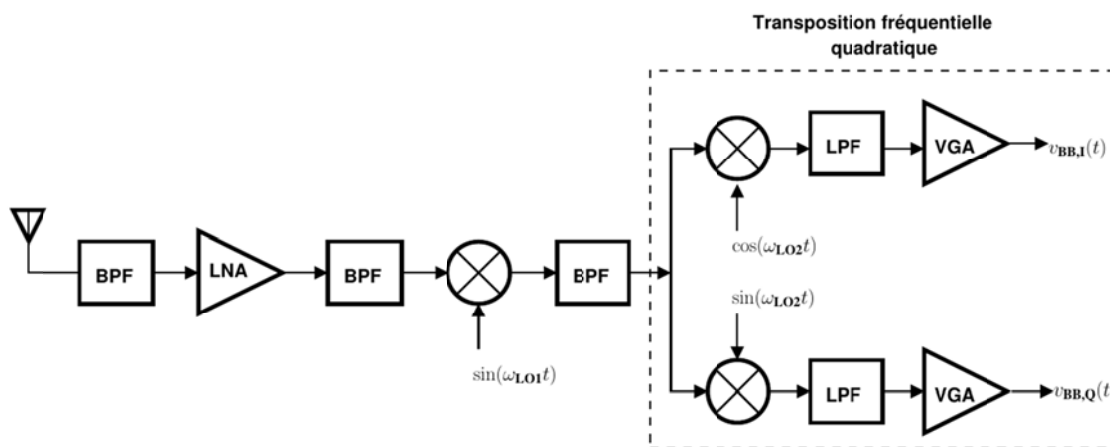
Transposition fréquentielle quadratique

BPF

LNA

BPF

BPF

$\sin(\omega_{\mathbf{LO1}}t)$

LPF

VGA

$v_{\mathbf{BB,I}}(t)$

$\cos(\omega_{\mathbf{LO2}}t)$

$\sin(\omega_{\mathbf{LO2}}t)$

LPF

VGA

$v_{\mathbf{BB,Q}}(t$